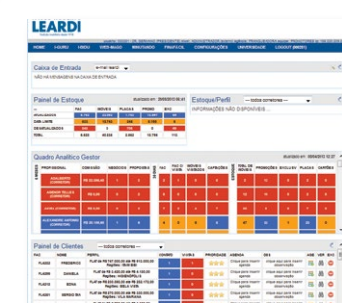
LEARDI

HOME | IMÓVEIS | VENDAS | LOCAÇÃO | SERVIÇOS | MANUTENÇÕES | FINANÇAS | CONFIGURAÇÕES | UNIVERSIDADE | LOGOUT

Caixa de Entrada

NÃO HÁ MENSAGENS NA CAIXA DE ENTRADA

Painel de Estoque

| | FAC | IMÓVEIS | PLACAS | PROMO | BIVO |
|---|---|---|---|---|---|
| ADEQUADOS | | | | | |
| DANI LIMITE | | | | | |
| DESATUALIZADOS | | | | | |
| TOTAL | | | | | |

Estoque/Perfil

INFORMAÇÕES NÃO DISPONÍVEIS

Quadro Analítico Gestor

Painel de Clientes

| FAC | NOME | PERFIL | CONTATO | VISITAS | PROPOSTAS | AGENDA | OBS |
|---|---|---|---|---|---|---|---|
| FL0082 | FREDERICO | | | | | | |
| FL0000 | DANIELA | | | | | | |
| FL0081 | BRUNA | | | | | | |
| FL0081 | SERGIO NA | | | | | | |